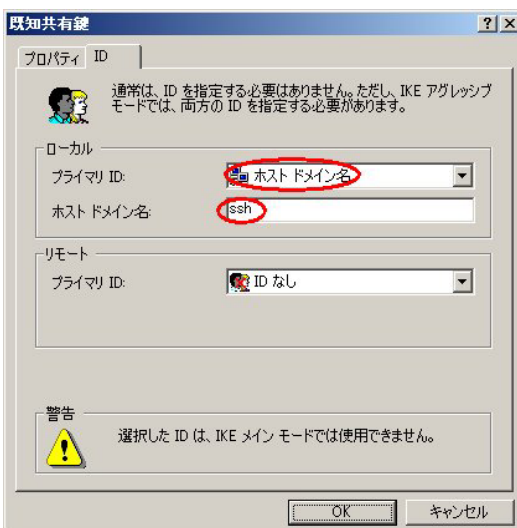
既知共有鍵

?X

プロパティ ID

通常は、ID を指定する必要はありません。ただし、IKE アグレッシブ モードでは、両方の ID を指定する必要があります。

ローカル

プライマリ ID: ホスト ドメイン名

ホスト ドメイン名: ssh

リモート

プライマリ ID: ID なし

警告

選択した ID は、IKE メイン モードでは使用できません。

OK キャンセル